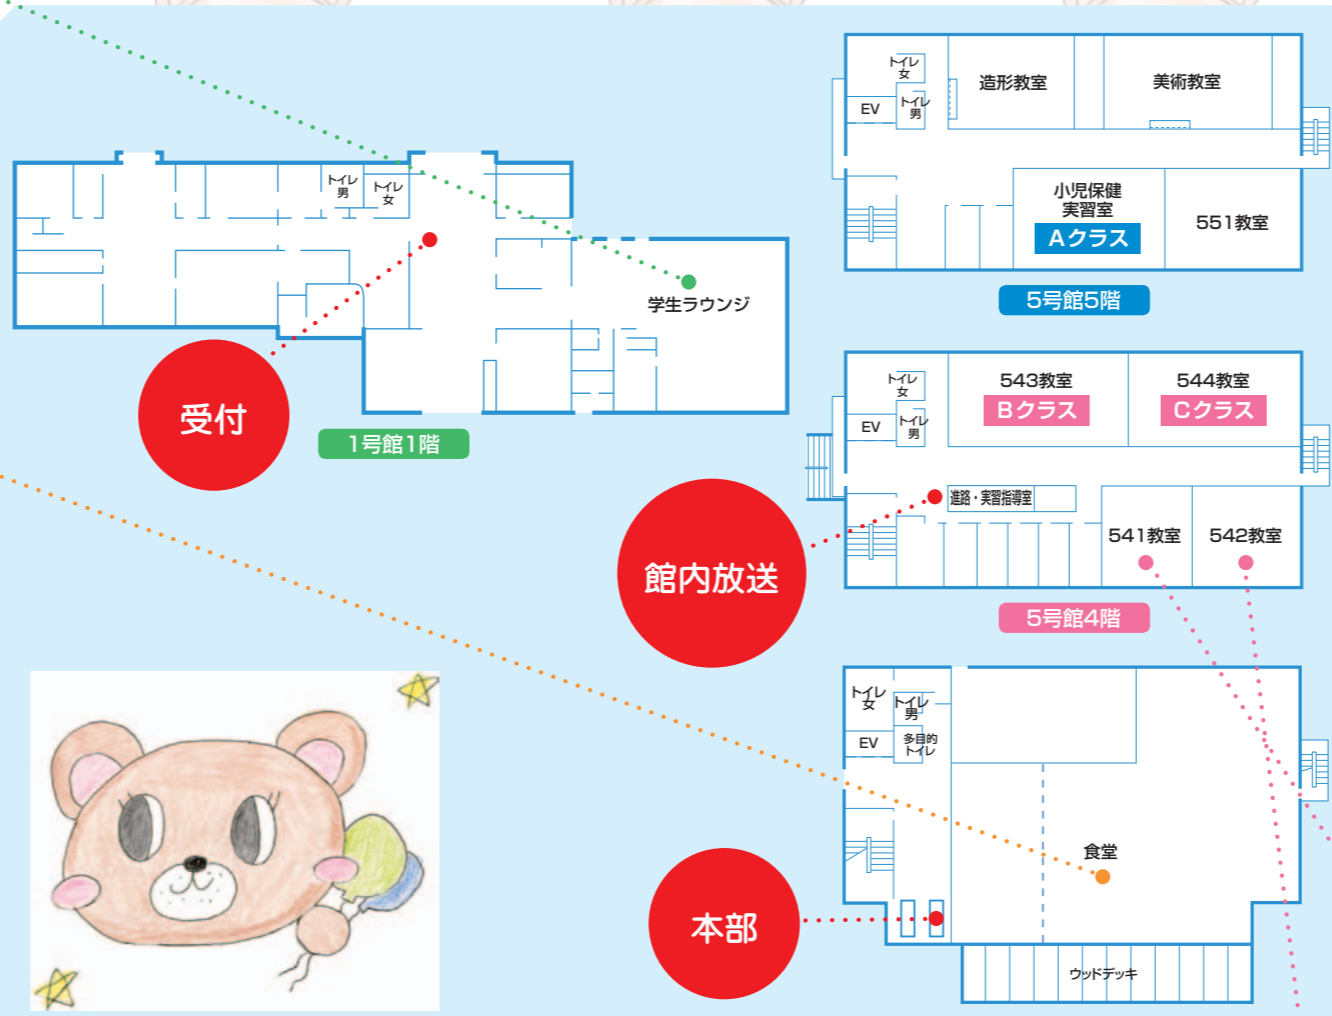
トイレ 男
トイレ 女
学生ラウンジ
受付
1号館1階

トイレ 女
EV
トイレ 男
造形教室
美術教室
小児保健 実習室
Aクラス
551教室
5号館5階

トイレ 女
EV
トイレ 男
543教室
Bクラス
544教室
Cクラス
進路・実習指導室
541教室
542教室
館内放送
5号館4階

トイレ 女
トイレ 男
EV
多目的 トイレ
食堂
本部
ウッドデッキ